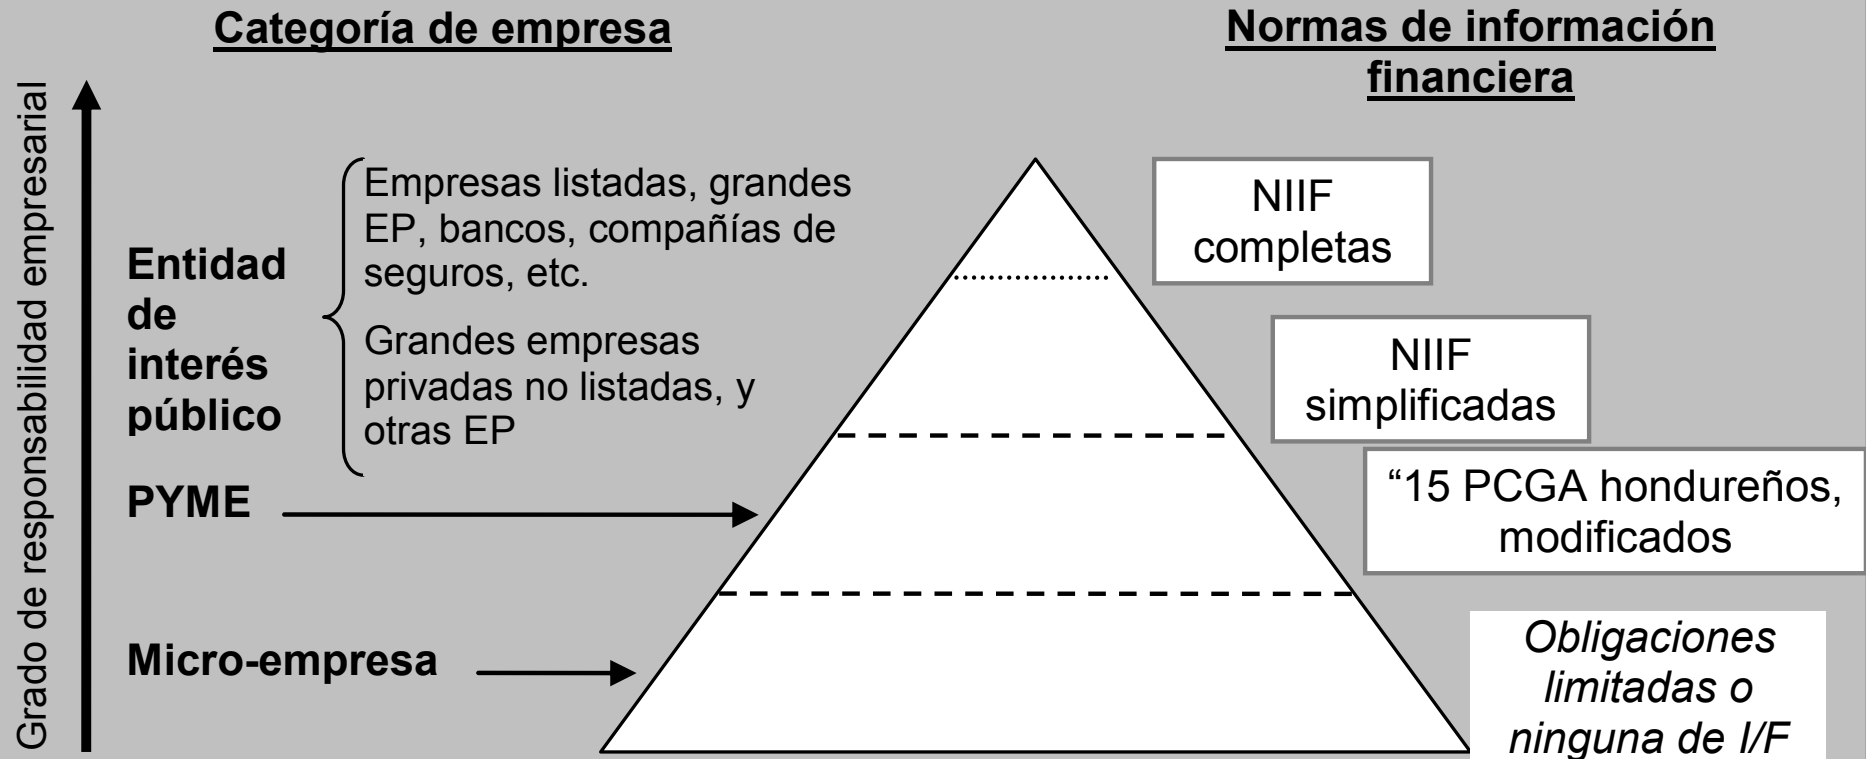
Categoría de empresa

Normas de información financiera

Grado de responsabilidad empresarial

Entidad de interés público

Empresas listadas, grandes EP, bancos, compañías de seguros, etc.

Grandes empresas privadas no listadas, y otras EP

PYME

Micro-empresa

NIIF completas

NIIF simplificadas

"15 PCGA hondureños, modificados

Obligaciones limitadas o ninguna de I/F